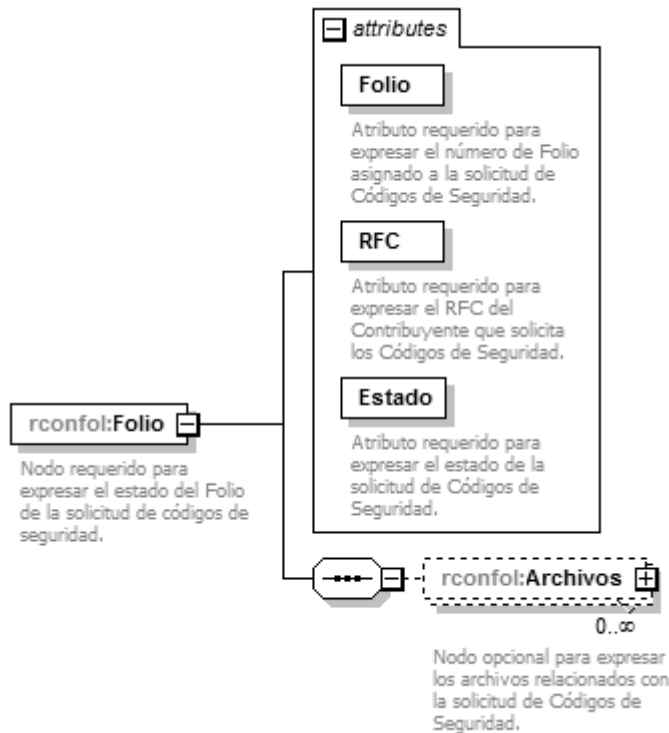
attributes

Folio

Atributo requerido para expresar el número de Folio asignado a la solicitud de Códigos de Seguridad.

RFC

Atributo requerido para expresar el RFC del Contribuyente que solicita los Códigos de Seguridad.

Estado

Atributo requerido para expresar el estado de la solicitud de Códigos de Seguridad.

rconfol:Folio

Nodo requerido para expresar el estado del Folio de la solicitud de códigos de seguridad.

rconfol:Archivos

0..∞

Nodo opcional para expresar los archivos relacionados con la solicitud de Códigos de Seguridad.